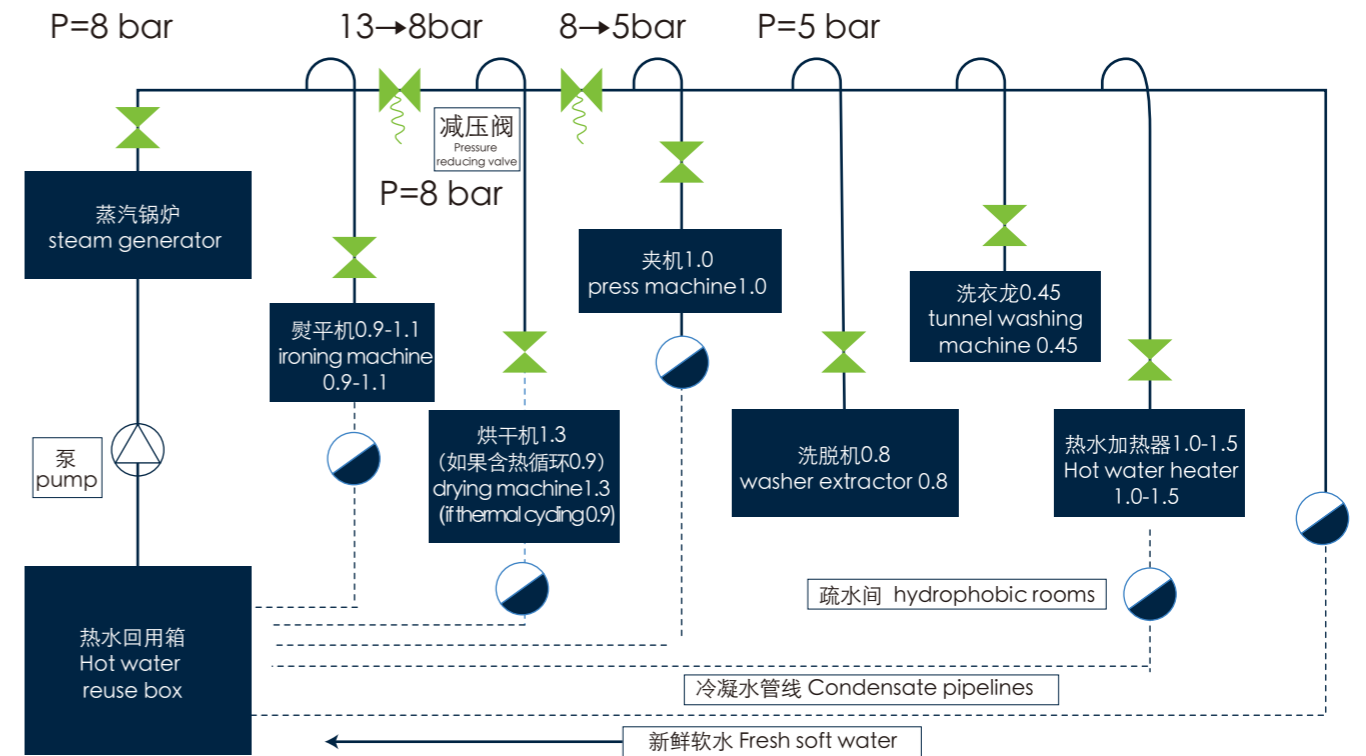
P=8 bar

13→8bar

8→5bar

P=5 bar

减压阀
Pressure reducing valve

P=8 bar

蒸汽锅炉
steam generator

熨平机0.9-1.1
ironing machine
0.9-1.1

烘干机1.3
(如果含热循环0.9)
drying machine1.3
(if thermal cycling 0.9)

夹机1.0
press machine1.0

洗脱机0.8
washer extractor 0.8

洗衣龙0.45
tunnel washing
machine 0.45

热水加热器1.0-1.5
Hot water heater
1.0-1.5

泵
pump

热水回用箱
Hot water
reuse box

疏水间 hydrophobic rooms

冷凝水管线 Condensate pipelines

新鲜软水 Fresh soft water